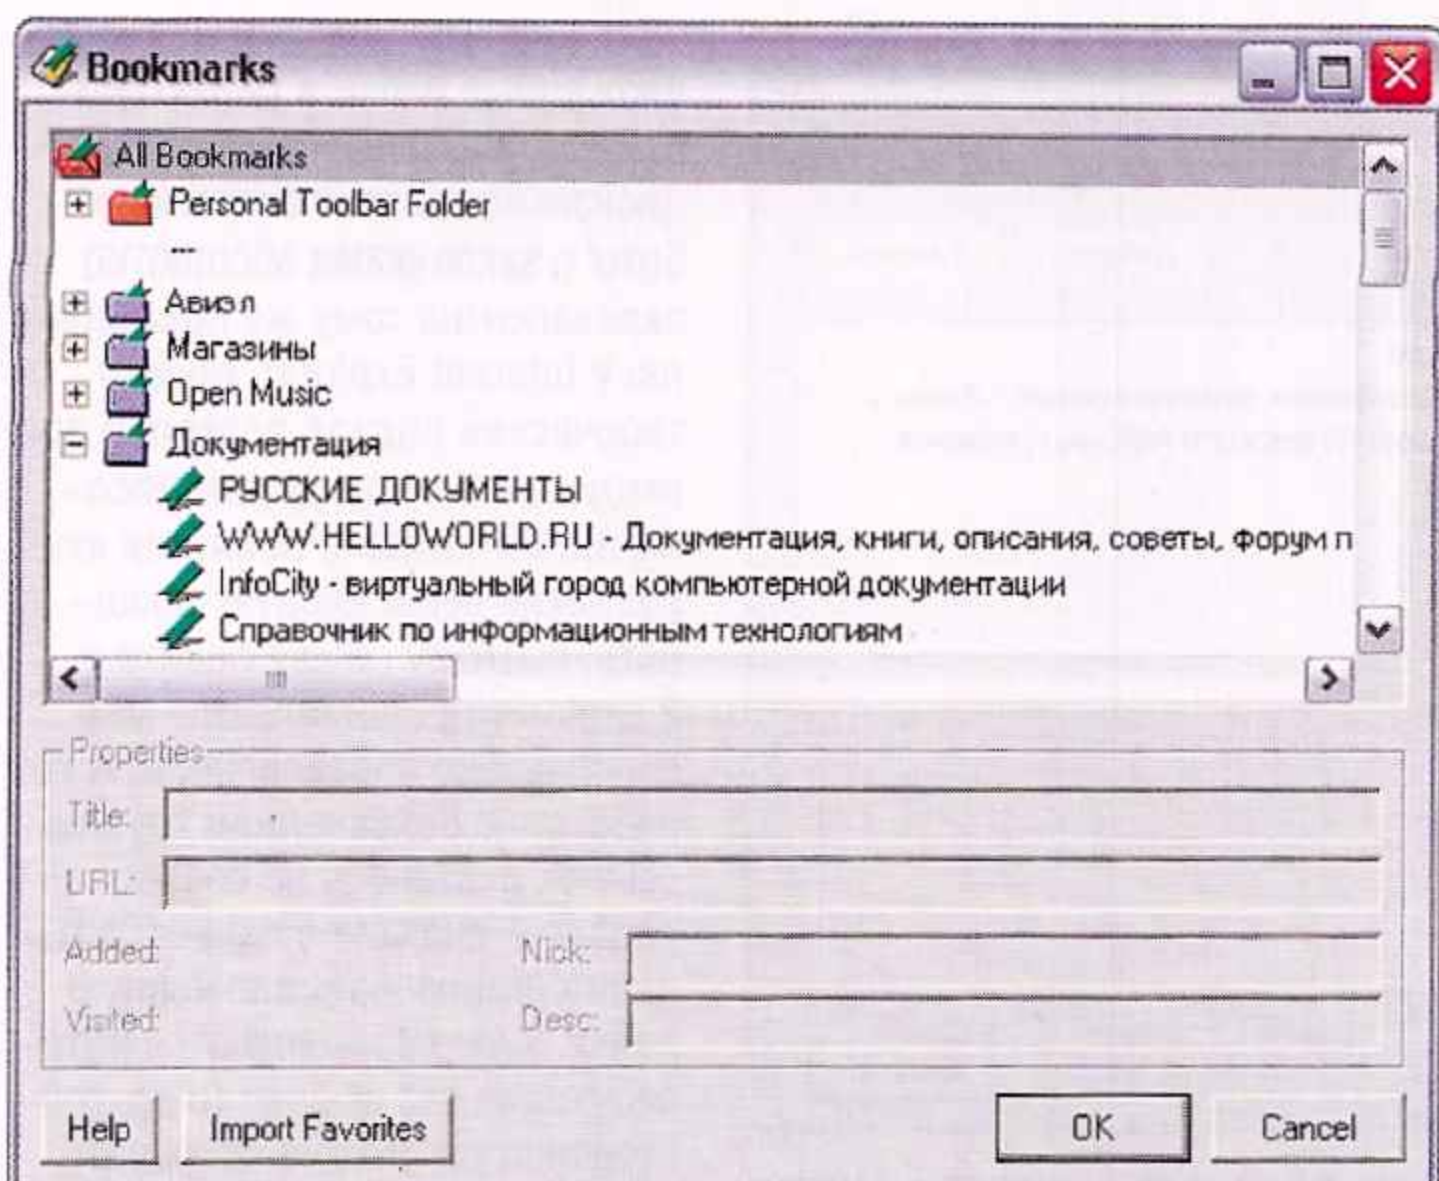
Bookmarks

All Bookmarks
Personal Toolbar Folder
---
Авиэл
Магазины
Open Music
Документация
РУССКИЕ ДОКУМЕНТЫ
WWW.HELLOWORLD.RU - Документация, книги, описания, советы, форум п
InfoCity - виртуальный город компьютерной документации
Справочник по информационным технологиям

Properties
Title:
URL:
Added:
Nick:
Visited:
Desc:

Help
Import Favorites
OK
Cancel